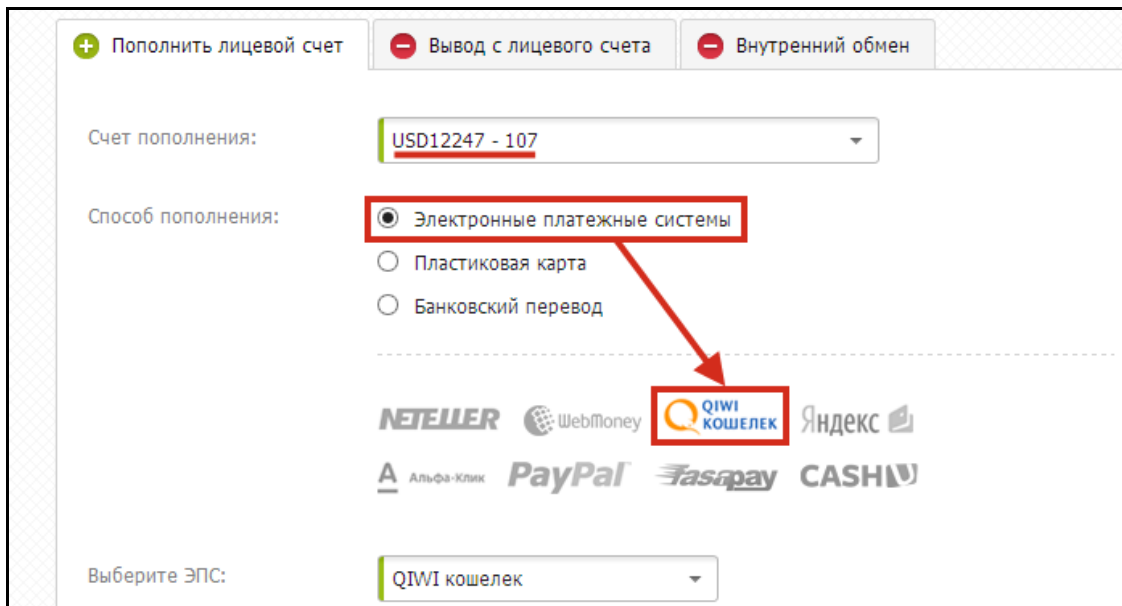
Пополнить лицевой счет | Вывод с лицевого счета | Внутренний обмен

Счет пополнения: USD12247 - 107

Способ пополнения:
Электронные платежные системы
Пластиковая карта
Банковский перевод

NETELLER WebMoney QIWI КОШЕЛЕК Яндекс
Альфа-Клик PayPal fasapay CASHU

Выберите ЭПС: QIWI кошелек